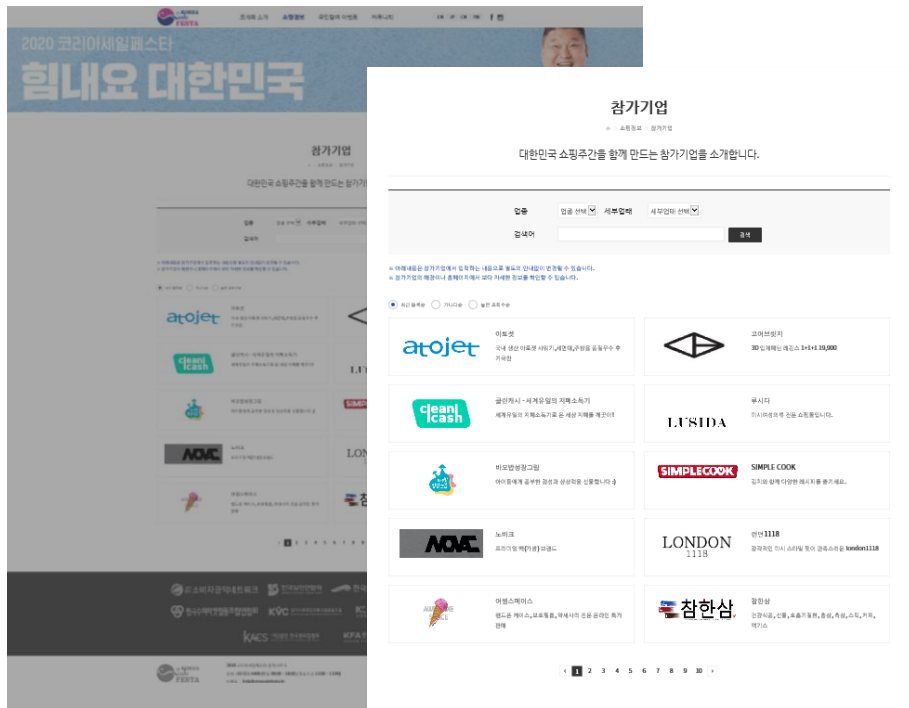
참가기업

쇼핑정보 | 참가기업

대한민국 쇼핑주간을 함께 만드는 참가기업을 소개합니다.

업종 업종 선택 세부업태 세부업태 선택

검색어 검색

※ 아래 내용은 참가기업에서 입력하는 내용으로 별도의 안내없이 변경될 수 있습니다.
※ 참가기업의 혜택이나 홈페이지에서 보다 자세한 정보를 확인할 수 있습니다.

최근 등록순 가나다순 높은 조회 수순

| | |
|---|---|
| atojet 아토젯 국내 생산 아토젯 사워기, 세면대, 주방용 필터 우수 추가 구성 | 코어브릿지 3D 입체매트 에디스 1+1+1 19,800 |
| clean i cash 클린캐시 - 세계유일의 지폐소독기 세계유일의 지폐소독기로 돈 세상 지폐를 깨끗이! | LUSIDA 루시다 미시여성의류 전문 쇼핑몰입니다. |
| 바도범성장그림 아이들에게 꿈부한 감성과 상상력을 선물합니다 :) | SIMPLECOOK SIMPLE COOK 김치와 함께 다양한 레시피를 즐겨 보세요. |
| NOVC 노비크 프리미엄 액(가공) 브랜드 | LONDON 1118 런던1118 경제적인 미시 스타일 웃어 결혼스러운 london1118 |
| 어썸스케이스 핸드폰 케이스, 보호필름, 액세서리 전문 온라인 독자 판매 | 참한삼 참한삼 건강식품, 산삼, 호흡기질환, 홍삼, 녹용, 스틱, 커피, 액기스 |

‹ 1 2 3 4 5 6 7 8 9 10 ›